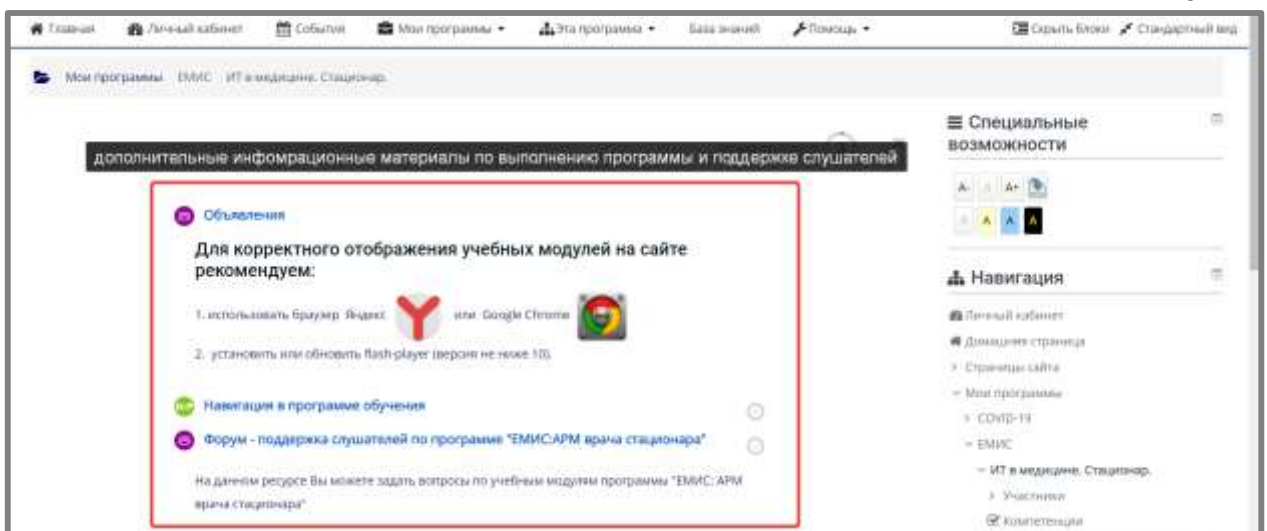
Главная Личный кабинет События Мои программы Эта программа База знаний Помощь Скрыть блоки Стандартный вид

Мои программы ЕМИС ИТ в медицине. Стационар.

дополнительные информационные материалы по выполнению программы и поддержке слушателей

Объявления

Для корректного отображения учебных модулей на сайте рекомендуем:

1. использовать браузер Яндекс или Google Chrome

2. установить или обновить flash-player (версия не ниже 10).

Навигация в программе обучения

Форум - поддержка слушателей по программе "ЕМИС:АРМ врача стационара"

На данном ресурсе Вы можете задать вопросы по учебным модулям программы "ЕМИС: АРМ врача стационара"

Специальные возможности

A- A A+

A A A A

Навигация

Личный кабинет
Домашняя страница
Страницы сайта
Мои программы
COVID-19
ЕМИС
ИТ в медицине. Стационар.
Участники
Компетенции